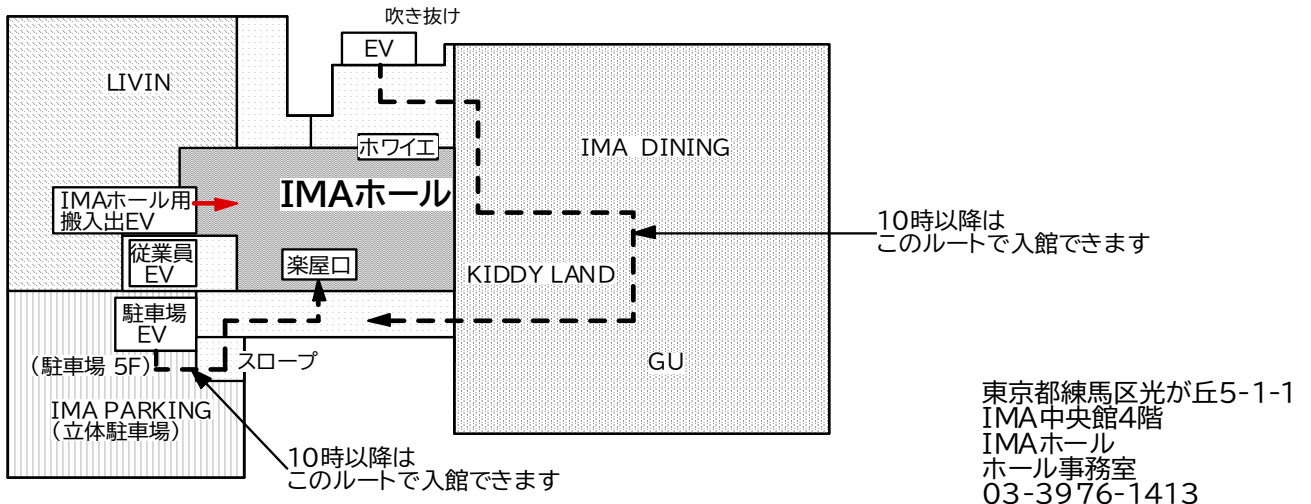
吹き抜け
EV
LIVIN
IMA DINING
ホワイエ
IMAホール
IMAホール用搬入出EV
10時以降は
このルートで入館できます
従業員EV
楽屋口
KIDDY LAND
駐車場EV
（駐車場 5F）
スロープ
GU
IMA PARKING
（立体駐車場）
10時以降は
このルートで入館できます

東京都練馬区光が丘5-1-1
IMA中央館4階
IMAホール
ホール事務室
03-3976-1413